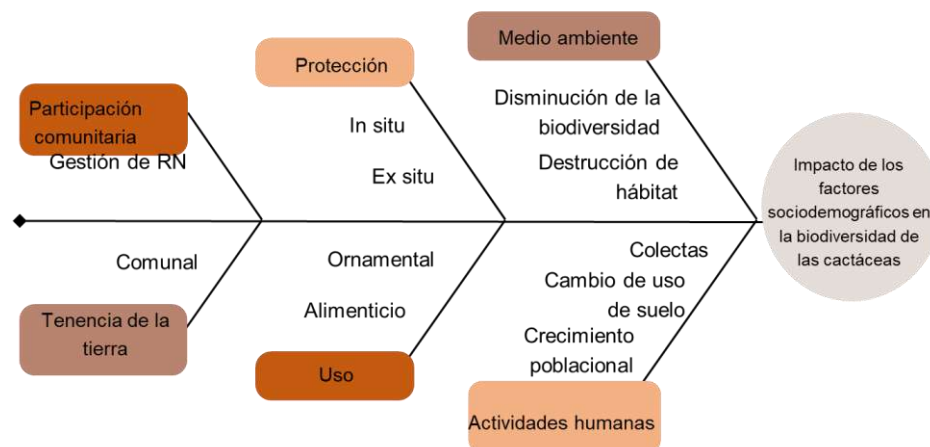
Participación comunitaria

Gestión de RN

Protección

In situ

Ex situ

Medio ambiente

Disminución de la biodiversidad

Destrucción de hábitat

Impacto de los factores sociodemográficos en la biodiversidad de las cactáceas

Comunal

Tenencia de la tierra

Ornamental

Alimenticio

Uso

Colectas

Cambio de uso de suelo

Crecimiento poblacional

Actividades humanas